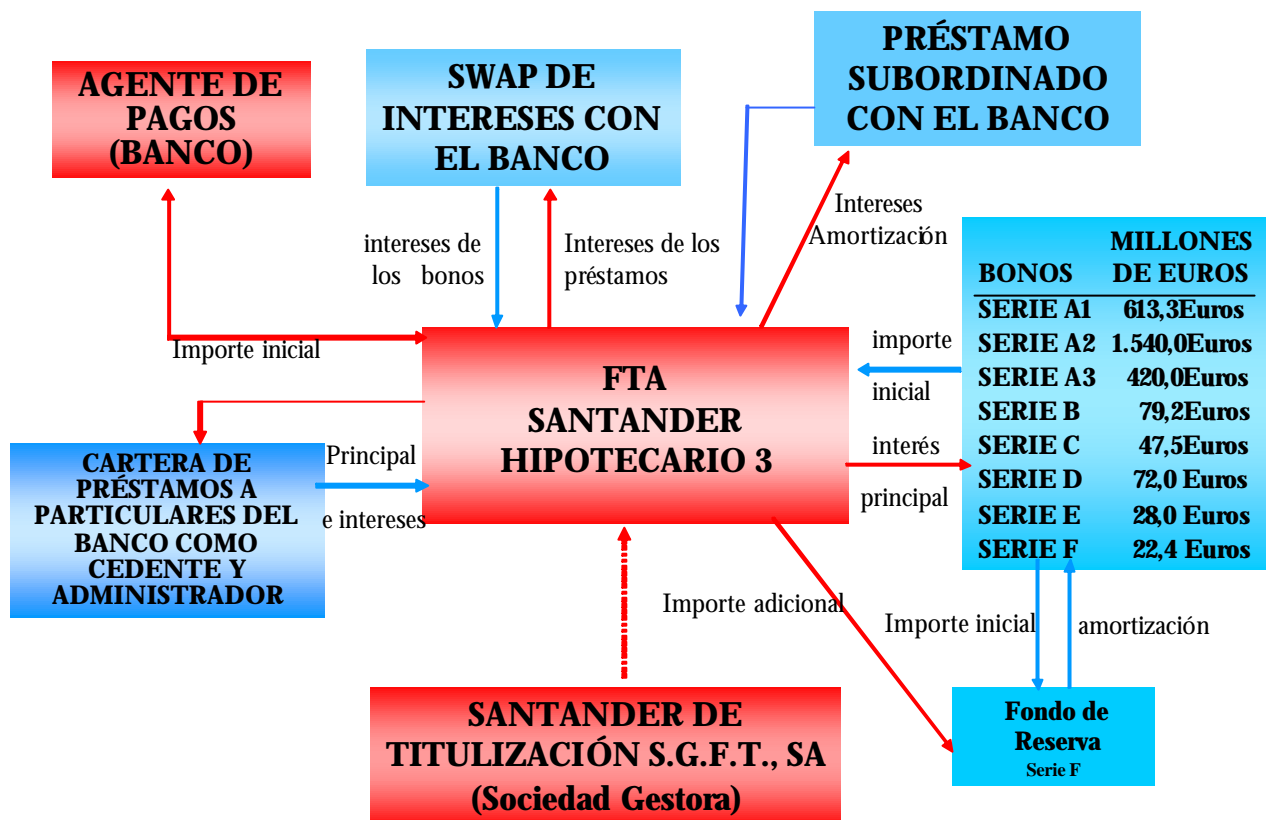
AGENTE DE PAGOS (BANCO)

SWAP DE INTERESES CON EL BANCO

PRÉSTAMO SUBORDINADO CON EL BANCO

intereses de los bonos

Intereses de los préstamos

Intereses Amortización

| BONOS | MILLONES DE EUROS |
|---|---|
| SERIE A1 | 613,3Euros |
| SERIE A2 | 1.540,0Euros |
| SERIE A3 | 420,0Euros |
| SERIE B | 79,2Euros |
| SERIE C | 47,5Euros |
| SERIE D | 72,0 Euros |
| SERIE E | 28,0 Euros |
| SERIE F | 22,4 Euros |

Importe inicial

FTA SANTANDER HIPOTECARIO 3

importe inicial

interés principal

CARTERA DE PRÉSTAMOS A PARTICULARES DEL BANCO COMO CEDENTE Y ADMINISTRADOR

Principal e intereses

Importe adicional

Importe inicial

amortización

SANTANDER DE TITULIZACIÓN S.G.F.T., SA (Sociedad Gestora)

Fondo de Reserva
Serie F